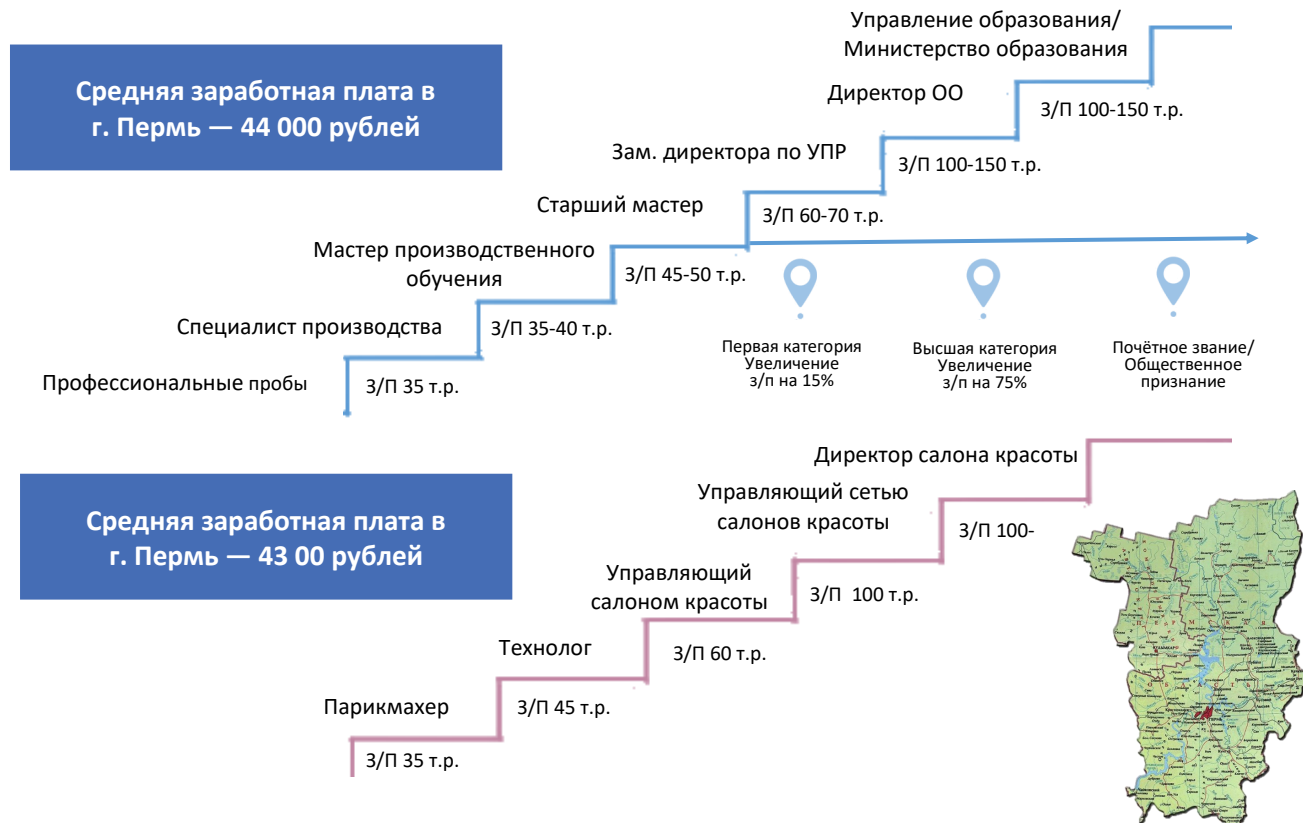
Средняя заработная плата в г. Пермь — 44 000 рублей

Управление образования/ Министерство образования

Директор ОО

З/П 100-150 т.р.

Зам. директора по УПР

З/П 100-150 т.р.

Старший мастер

З/П 60-70 т.р.

Мастер производственного обучения

З/П 45-50 т.р.

Специалист производства

З/П 35-40 т.р.

Профессиональные пробы

З/П 35 т.р.

Первая категория Увеличение з/п на 15%

Высшая категория Увеличение з/п на 75%

Почётное звание/ Общественное признание

Средняя заработная плата в г. Пермь — 43 00 рублей

Директор салона красоты

Управляющий сетью салонов красоты

З/П 100-

Управляющий салоном красоты

З/П 100 т.р.

Технолог

З/П 60 т.р.

Парикмахер

З/П 45 т.р.

З/П 35 т.р.